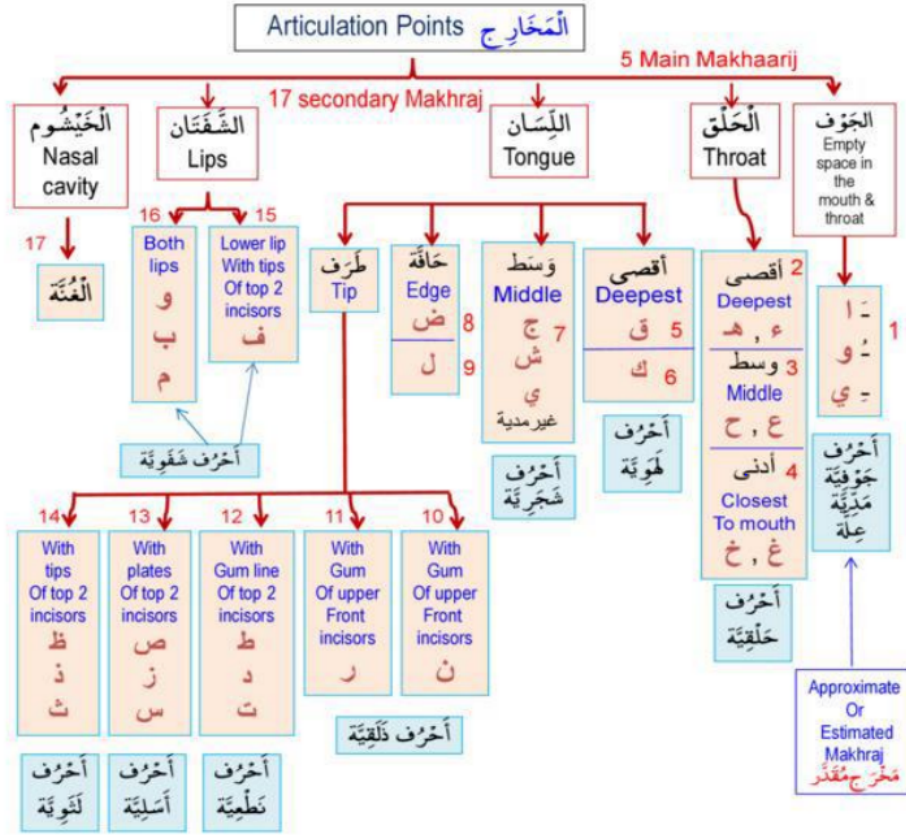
Articulation Points اَلْمَخَارِج

5 Main Makhaarij

17 secondary Makhraj

اَلْخَيْشُوم Nasal cavity

الشَّفَتَان Lips

اللِّسَان Tongue

اَلْحَلْق Throat

الجَوْف Empty space in the mouth & throat

17 اَلْغُنَّة

16 Both lips و ب م

15 Lower lip With tips Of top 2 incisors ف

أَحْرُف شَفَوِيَّة

طَرَف Tip

حَافَّة Edge 8 ض 9 ل

وَسَط Middle 7 ج ش ي غيرمدية

أَحْرُف شَجَرِيَّة

أقصى Deepest 5 ق 6 ك

أَحْرُف لَهَوِيَّة

2 أقصى Deepest ء , هـ

3 وسط Middle ع , ح

4 أدنى Closest To mouth غ , خ

أَحْرُف حَلْقِيَّة

1 ـَ ا ـُ و ـِ ي

أَحْرُف جَوْفِيَّة مَدِّيَّة عِلَة

14 With tips Of top 2 incisors ظ ذ ث

أَحْرُف لَثَوِيَّة

13 With plates Of top 2 incisors ص ز س

أَحْرُف أَسَلِيَّة

12 With Gum line Of top 2 incisors ط د ت

أَحْرُف نَطْعِيَّة

11 With Gum Of upper Front incisors ر

10 With Gum Of upper Front incisors ن

أَحْرُف ذَلَقِيَّة

Approximate Or Estimated Makhraj مَخْرَج مُقَدَّر